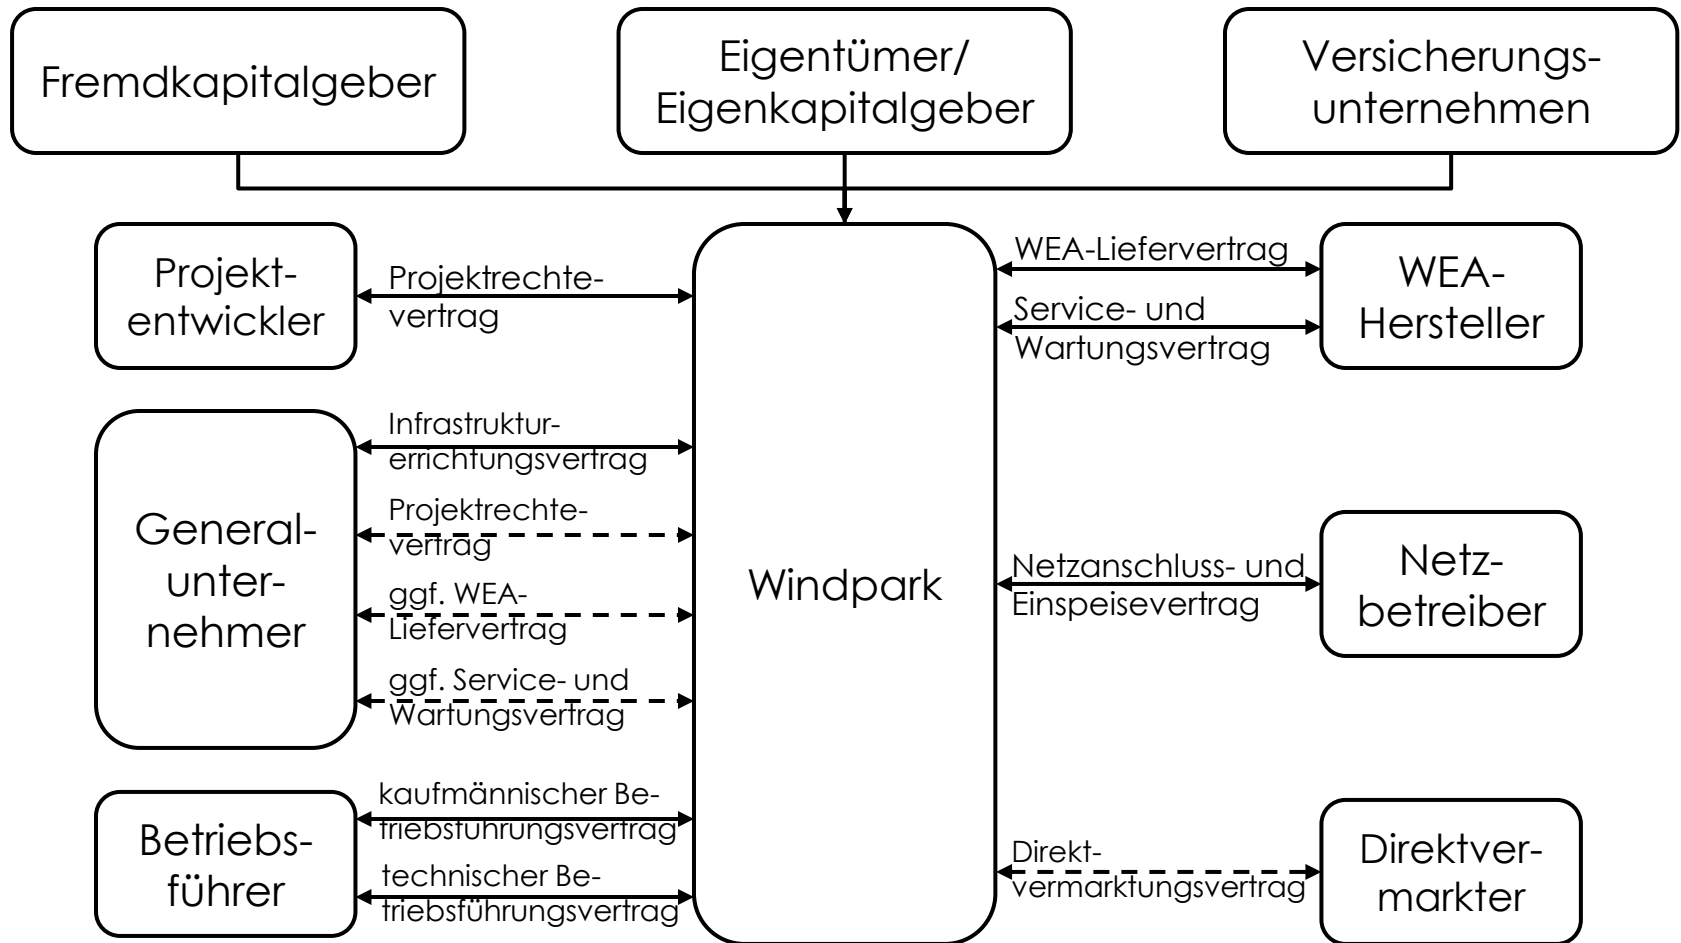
Fremdkapitalgeber

Eigentümer/ Eigenkapitalgeber

Versicherungsunternehmen

Projektentwickler

Projektrechtevertrag

Windpark

WEA-Liefervertrag

Service- und Wartungsvertrag

WEA-Hersteller

Generalunternehmer

Infrastrukturerrichtungsvertrag

Projektrechtevertrag

ggf. WEA-Liefervertrag

ggf. Service- und Wartungsvertrag

Netzanschluss- und Einspeisevertrag

Netzbetreiber

Betriebsführer

kaufmännischer Betriebsführungsvertrag

technischer Betriebsführungsvertrag

Direktvermarktungsvertrag

Direktvermarkter